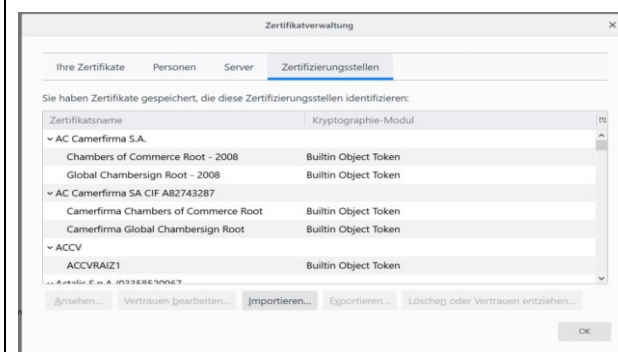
Zertifikatverwaltung

×

Ihre Zertifikate | Personen | Server | Zertifizierungsstellen

Sie haben Zertifikate gespeichert, die diese Zertifizierungsstellen identifizieren:

| Zertifikatsname | Kryptographie-Modul |
|---|---|
| ⌄ AC Camerfirma S.A. | |
| Chambers of Commerce Root - 2008 | Builtin Object Token |
| Global Chambersign Root - 2008 | Builtin Object Token |
| ⌄ AC Camerfirma SA CIF A82743287 | |
| Camerfirma Chambers of Commerce Root | Builtin Object Token |
| Camerfirma Global Chambersign Root | Builtin Object Token |
| ⌄ ACCV | |
| ACCVRAIZ1 | Builtin Object Token |
| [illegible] | |

Ansehen... | Vertrauen bearbeiten... | Importieren... | Exportieren... | Löschen oder Vertrauen entziehen...

OK